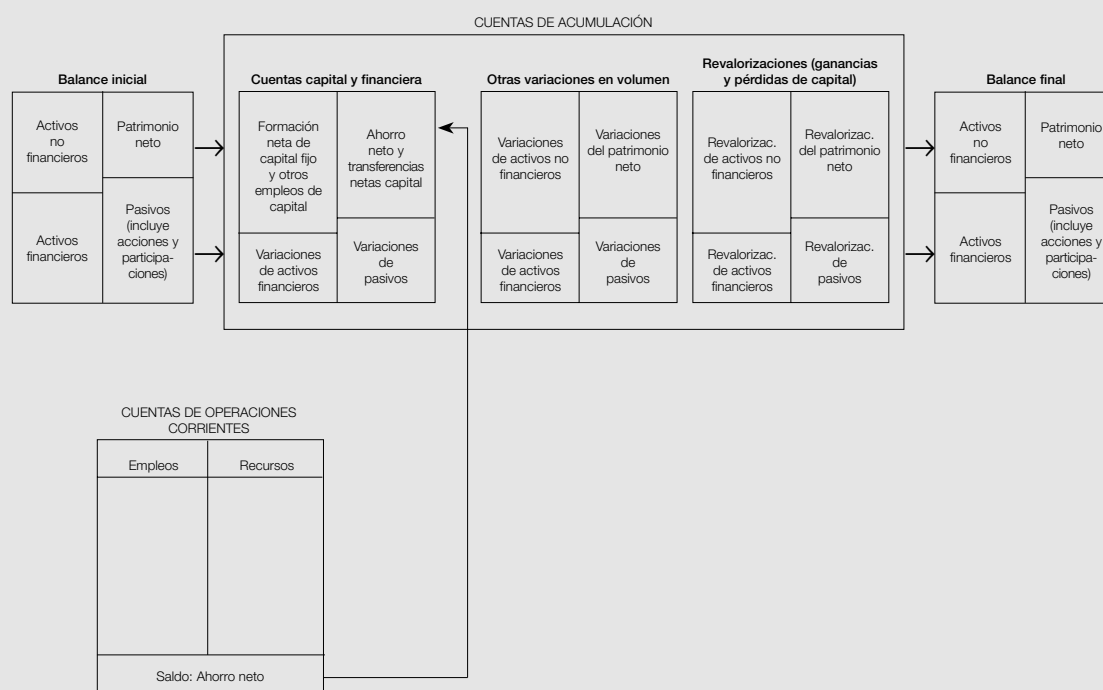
CUENTAS DE ACUMULACIÓN

Balance inicial

| Activos no financieros | Patrimonio neto |
|---|---|
| Activos financieros | Pasivos (incluye acciones y participaciones) |

Cuentas capital y financiera

| Formación neta de capital fijo y otros empleos de capital | Ahorro neto y transferencias netas capital |
|---|---|
| Variaciones de activos financieros | Variaciones de pasivos |

Otras variaciones en volumen

| Variaciones de activos no financieros | Variaciones del patrimonio neto |
|---|---|
| Variaciones de activos financieros | Variaciones de pasivos |

Revalorizaciones (ganancias y pérdidas de capital)

| Revalorizac. de activos no financieros | Revalorizac. del patrimonio neto |
|---|---|
| Revalorizac. de activos financieros | Revalorizac. de pasivos |

Balance final

| Activos no financieros | Patrimonio neto |
|---|---|
| Activos financieros | Pasivos (incluye acciones y participaciones) |

CUENTAS DE OPERACIONES CORRIENTES

| Empleos | Recursos |
|---|---|
| | |

Saldo: Ahorro neto